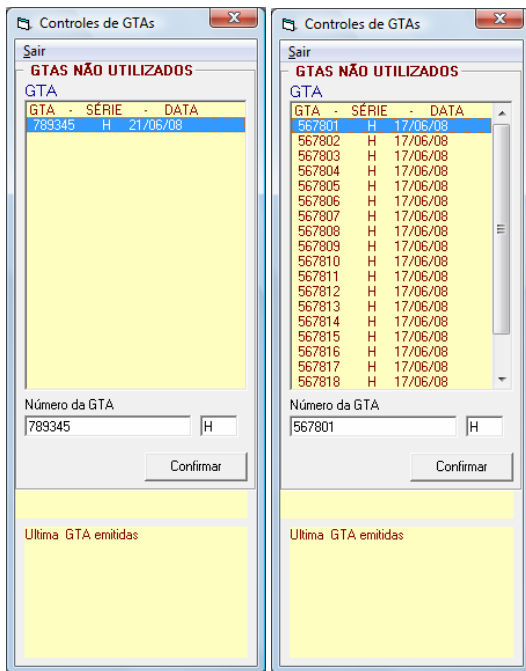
Controles de GTAs
Sair
GTAS NÃO UTILIZADOS
GTA
GTA - SÉRIE - DATA
789345 H 21/06/08
Número da GTA
789345
H
Confirmar
Ultima GTA emitidas

Controles de GTAs
Sair
GTAS NÃO UTILIZADOS
GTA
GTA - SÉRIE - DATA
567801 H 17/06/08
567802 H 17/06/08
567803 H 17/06/08
567804 H 17/06/08
567805 H 17/06/08
567806 H 17/06/08
567807 H 17/06/08
567808 H 17/06/08
567809 H 17/06/08
567810 H 17/06/08
567811 H 17/06/08
567812 H 17/06/08
567813 H 17/06/08
567814 H 17/06/08
567815 H 17/06/08
567816 H 17/06/08
567817 H 17/06/08
567818 H 17/06/08
Número da GTA
567801
H
Confirmar
Ultima GTA emitidas